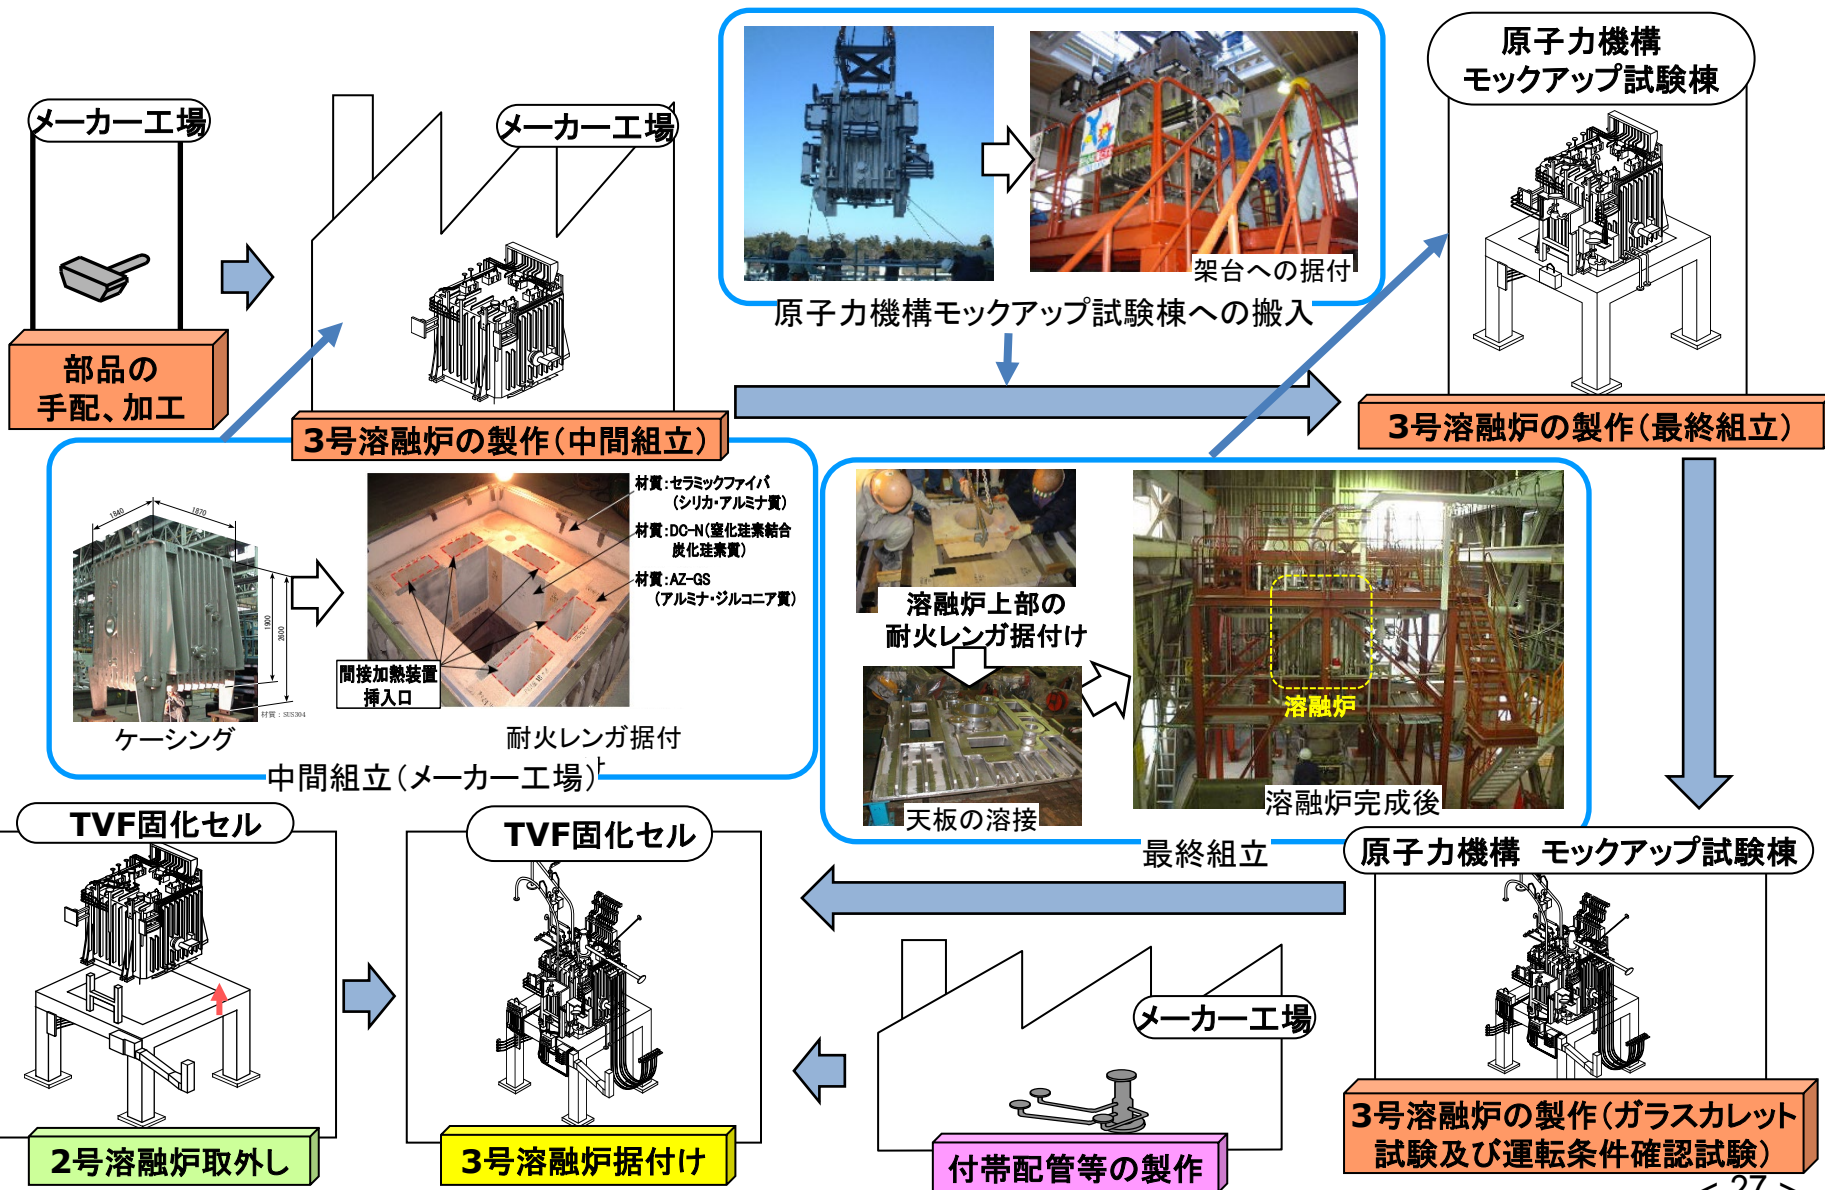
メーカー工場

部品の
手配、加工

メーカー工場

3号溶融炉の製作(中間組立)

架台への据付

原子力機構モックアップ試験棟への搬入

原子力機構
モックアップ試験棟

3号溶融炉の製作(最終組立)

1840
1870
1900
2800
材質：SUS304

ケーシング

材質:セラミックファイバ
(シリカ･アルミナ質)
材質:DC-N(窒化珪素結合
炭化珪素質)
材質:AZ-GS
(アルミナ･ジルコニア質)

間接加熱装置
挿入口

耐火レンガ据付

中間組立(メーカー工場)

溶融炉上部の
耐火レンガ据付け

天板の溶接

溶融炉

溶融炉完成後

最終組立

TVF固化セル

TVF固化セル

原子力機構　モックアップ試験棟

メーカー工場

2号溶融炉取外し

3号溶融炉据付け

付帯配管等の製作

3号溶融炉の製作(ガラスカレット
試験及び運転条件確認試験)

< 27 >